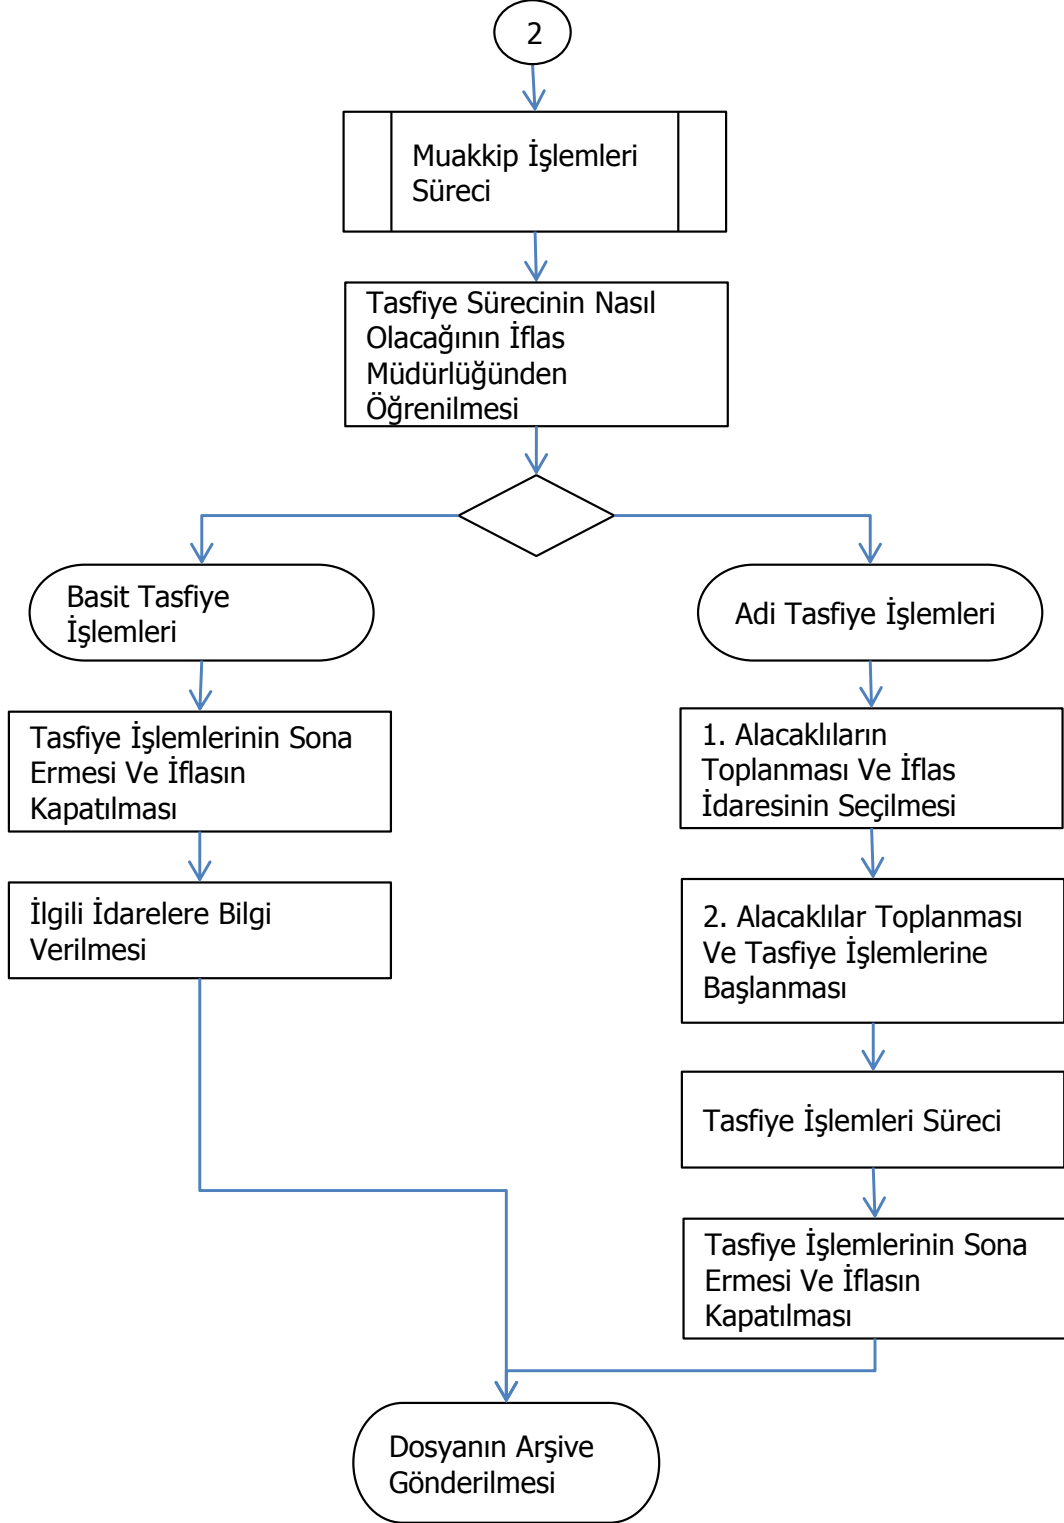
2

Muakkip İşlemleri Süreci

Tasfiye Sürecinin Nasıl Olacağının İflas Müdürlüğünden Öğrenilmesi

Basit Tasfiye İşlemleri

Adi Tasfiye İşlemleri

Tasfiye İşlemlerinin Sona Ermesi Ve İflasın Kapatılması

İlgili İdarelere Bilgi Verilmesi

1. Alacaklıların Toplanması Ve İflas İdaresinin Seçilmesi

2. Alacaklılar Toplanması Ve Tasfiye İşlemlerine Başlanması

Tasfiye İşlemleri Süreci

Tasfiye İşlemlerinin Sona Ermesi Ve İflasın Kapatılması

Dosyanın Arşive Gönderilmesi